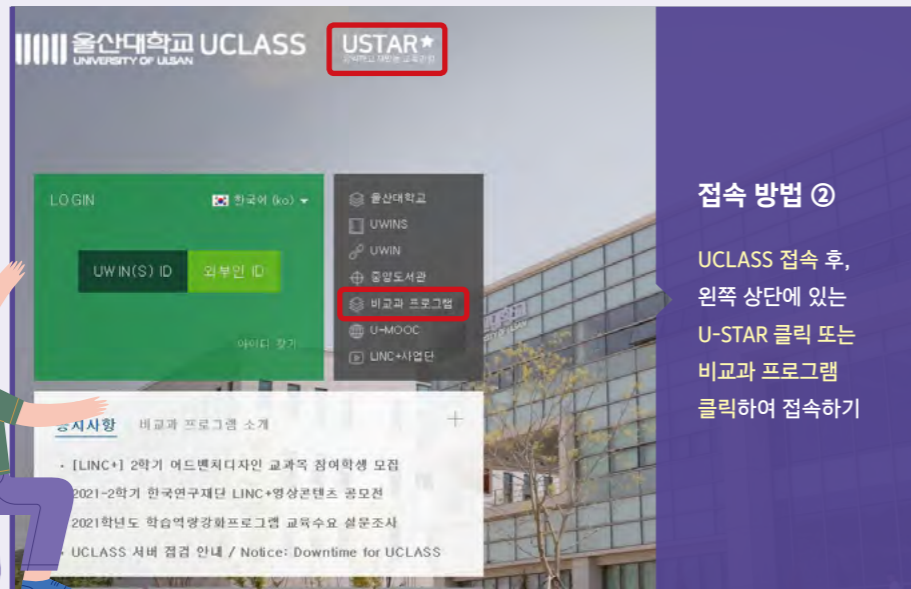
울산대학교 UNIVERSITY OF ULSAN UCLASS

USTAR 
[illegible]

LOGIN

한국어 (ko)

UWIN(S) ID

외부인 ID

아이디 찾기

울산대학교

UWINS

UWIN

중앙도서관

비교과 프로그램

U-MOOC

LINC+사업단

공지사항

비교과 프로그램 소개

+

• [LINC+] 2학기 어드벤처디자인 교과목 참여학생 모집

2021-2학기 한국연구재단 LINC+영상콘텐츠 공모전

2021학년도 학습역량강화프로그램 교육수요 설문조사

• UCLASS 서버 점검 안내 / Notice: Downtime for UCLASS

접속 방법 ②

UCLASS 접속 후, 왼쪽 상단에 있는 U-STAR 클릭 또는 비교과 프로그램 클릭하여 접속하기